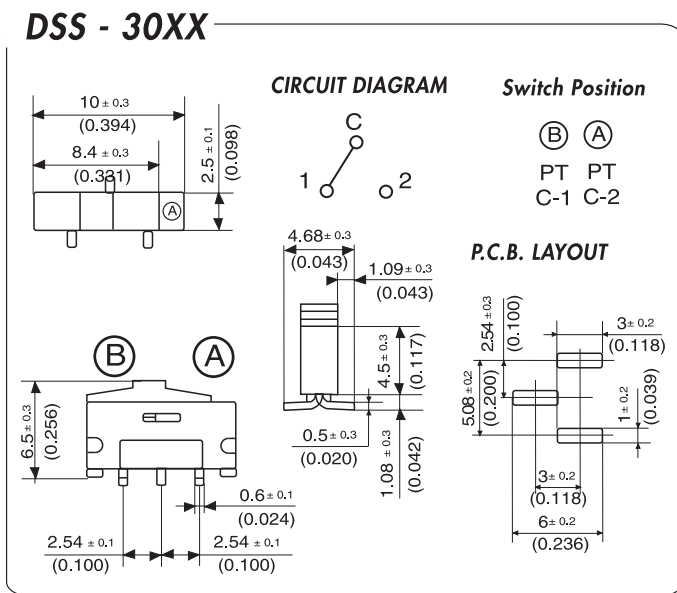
DSS - 30XX

$10 \pm 0.3$
(0.394)
$8.4 \pm 0.3$
(0.331)
$2.5 \pm 0.1$
(0.098)
A

CIRCUIT DIAGRAM
C
1
2

Switch Position
B A
PT PT
C-1 C-2

$4.68 \pm 0.3$
(0.043)
$1.09 \pm 0.3$
(0.043)
$4.5 \pm 0.3$
(0.117)
$0.5 \pm 0.3$
(0.020)
$1.08 \pm 0.3$
(0.042)

P.C.B. LAYOUT
$2.54 \pm 0.3$
(0.100)
$3 \pm 0.2$
(0.118)
$5.08 \pm 0.2$
(0.200)
$1 \pm 0.2$
(0.039)
$3 \pm 0.2$
(0.118)
$6 \pm 0.2$
(0.236)

B
A
$6.5 \pm 0.3$
(0.256)
$0.6 \pm 0.1$
(0.024)
$2.54 \pm 0.1$
(0.100)
$2.54 \pm 0.1$
(0.100)